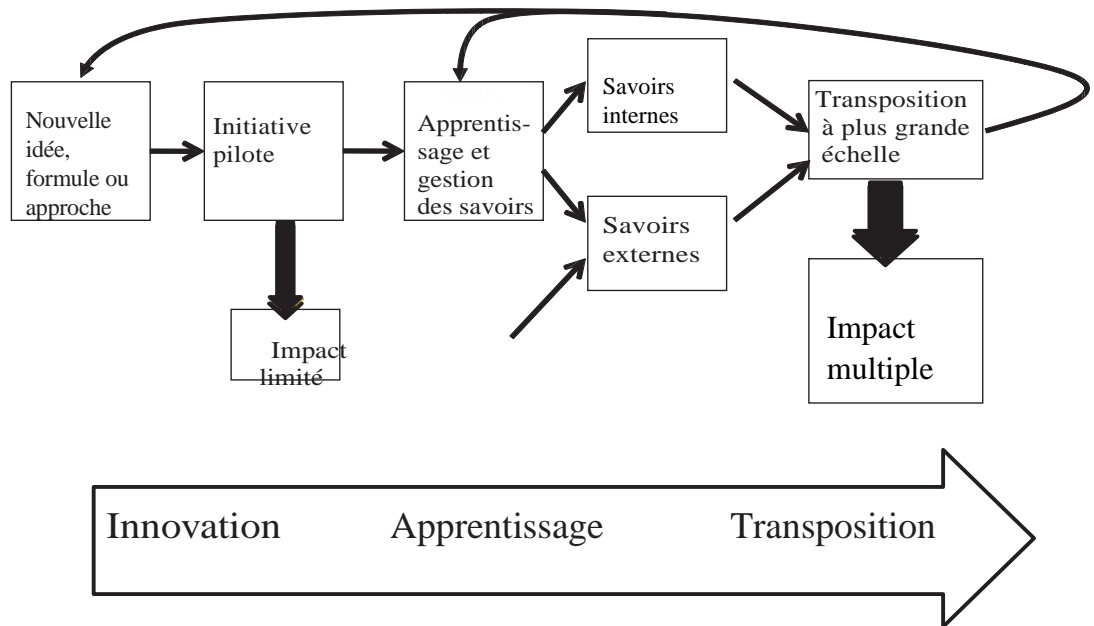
Nouvelle idée, formule ou approche

Initiative pilote

Impact limité

Apprentissage et gestion des savoirs

Savoirs internes

Savoirs externes

Transposition à plus grande échelle

Impact multiple

Innovation Apprentissage Transposition